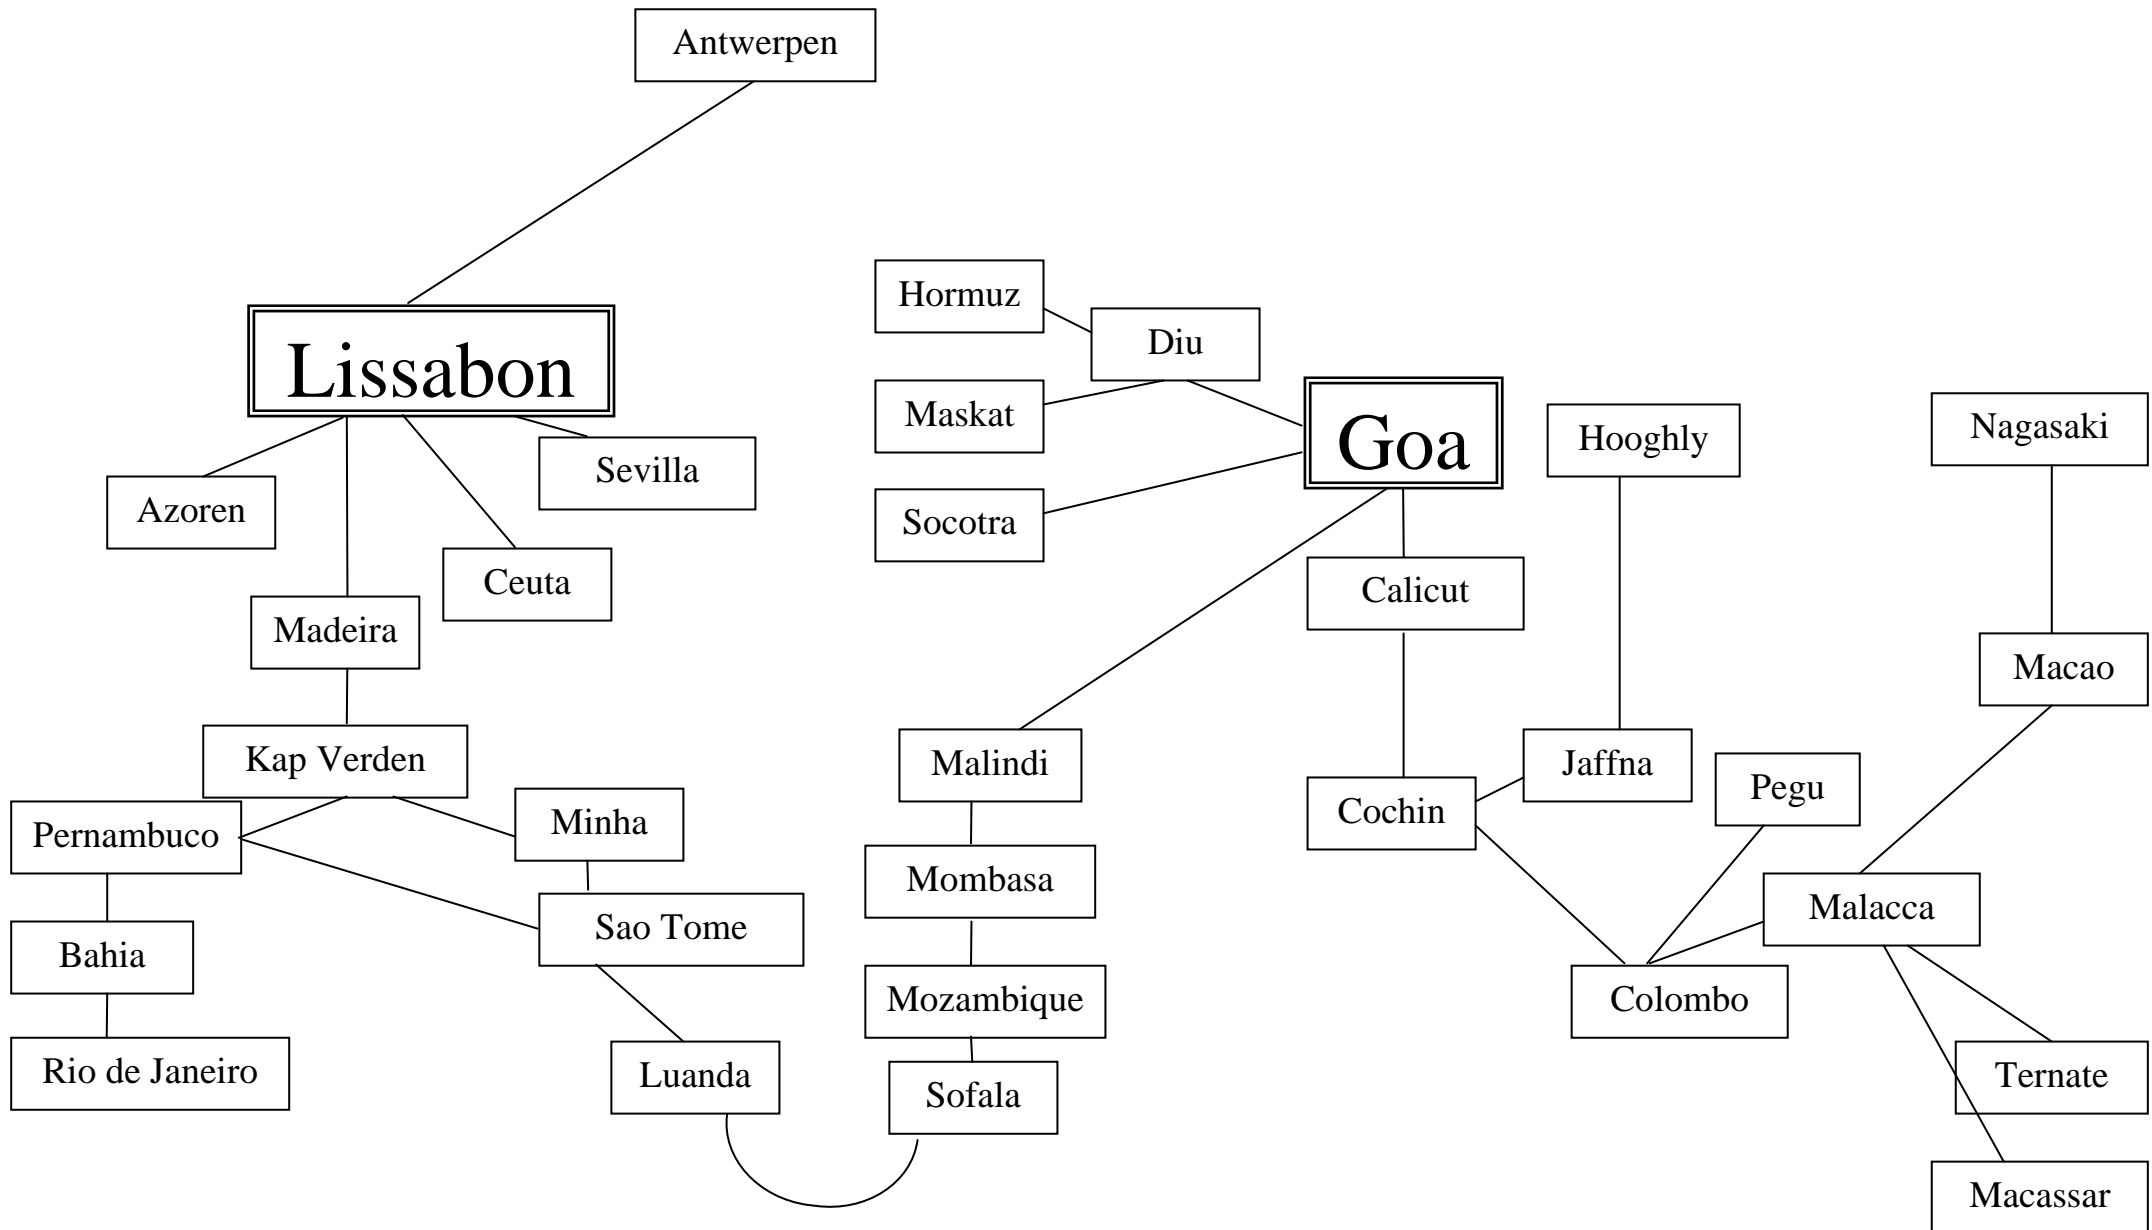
Antwerpen

Lissabon

Azoren

Sevilla

Ceuta

Madeira

Kap Verden

Pernambuco

Minha

Sao Tome

Bahia

Rio de Janeiro

Luanda

Hormuz

Diu

Maskat

Goa

Socotra

Hooghly

Nagasaki

Calicut

Macao

Malindi

Mombasa

Mozambique

Sofala

Jaffna

Cochin

Pegu

Malacca

Colombo

Ternate

Macassar